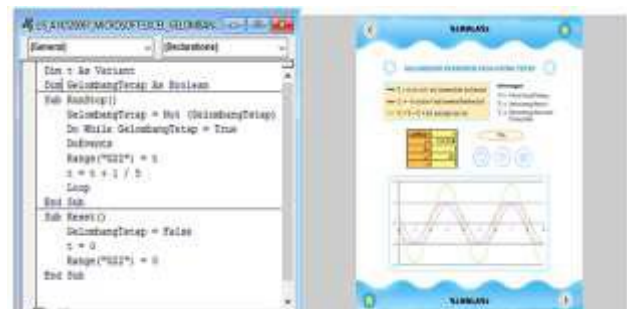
05_A1020097_MICROSOFTEXCEL_GELOMBAN...

(General)

(Declarations)

Dim t As Variant
Dim GelombangTetap As Boolean
Sub RunStop()
GelombangTetap = Not (GelombangTetap)
Do While GelombangTetap = True
DoEvents
Range("G22") = t
t = t + 1 / 5
Loop
End Sub
Sub Reset()
GelombangTetap = False
t = 0
Range("G22") = 0
End Sub

SIMULASI

GELOMBANG STASIONER PADA UJUNG TETAP

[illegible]

Play

SIMULASI